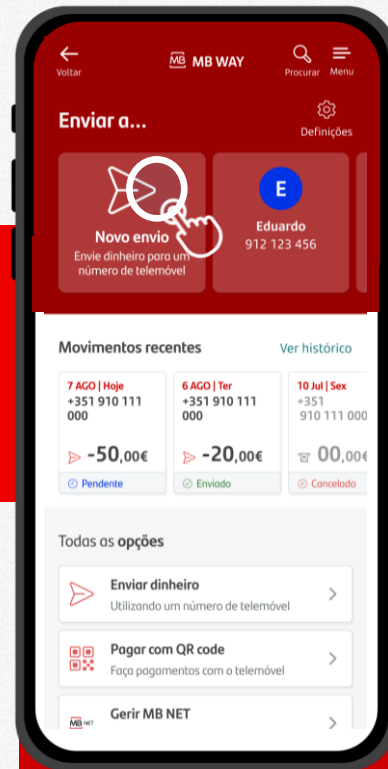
Voltar

MB WAY

Procurar

Menu

Enviar a...

Definições

Novo envio
Envie dinheiro para um número de telemóvel

E
Eduardo
912 123 456

Movimentos recentes

Ver histórico

7 AGO | Hoje
+351 910 111 000
-50,00€
Pendente

6 AGO | Ter
+351 910 111 000
-20,00€
Enviado

10 Jul | Sex
+351 910 111 000
00,00€
Cancelado

Todas as opções

Enviar dinheiro
Utilizando um número de telemóvel

Pagar com QR code
Faça pagamentos com o telemóvel

MB NET
Gerir MB NET